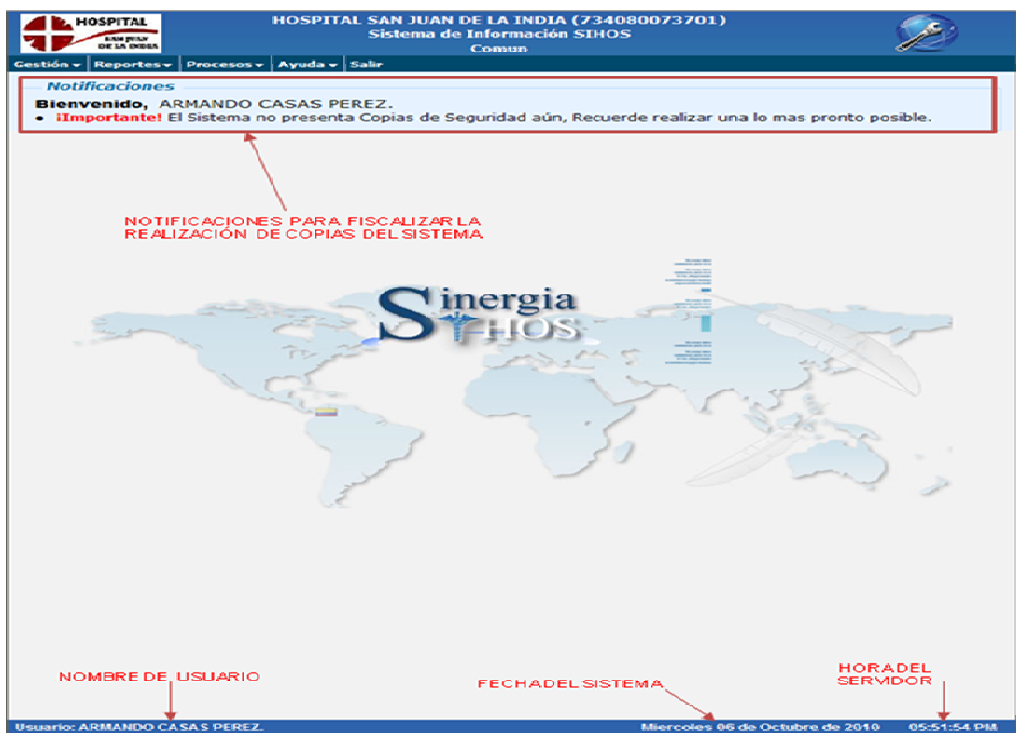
HOSPITAL SAN JUAN DE LA INDIA

HOSPITAL SAN JUAN DE LA INDIA (734080073701)
Sistema de Información SIHOS
Comun

Gestión ▾ | Reportes ▾ | Procesos ▾ | Ayuda ▾ | Salir

Notificaciones
Bienvenido, ARMANDO CASAS PEREZ.
• ¡Importante! El Sistema no presenta Copias de Seguridad aún, Recuerde realizar una lo mas pronto posible.

NOTIFICACIONES PARA FISCALIZAR LA REALIZACIÓN DE COPIAS DEL SISTEMA

Sinergia SIHOS

NOMBRE DE USUARIO

FECHA DEL SISTEMA

HORA DEL SERVIDOR

Usuario: ARMANDO CASAS PEREZ.

Miercoles 06 de Octubre de 2010

05:51:54 PM